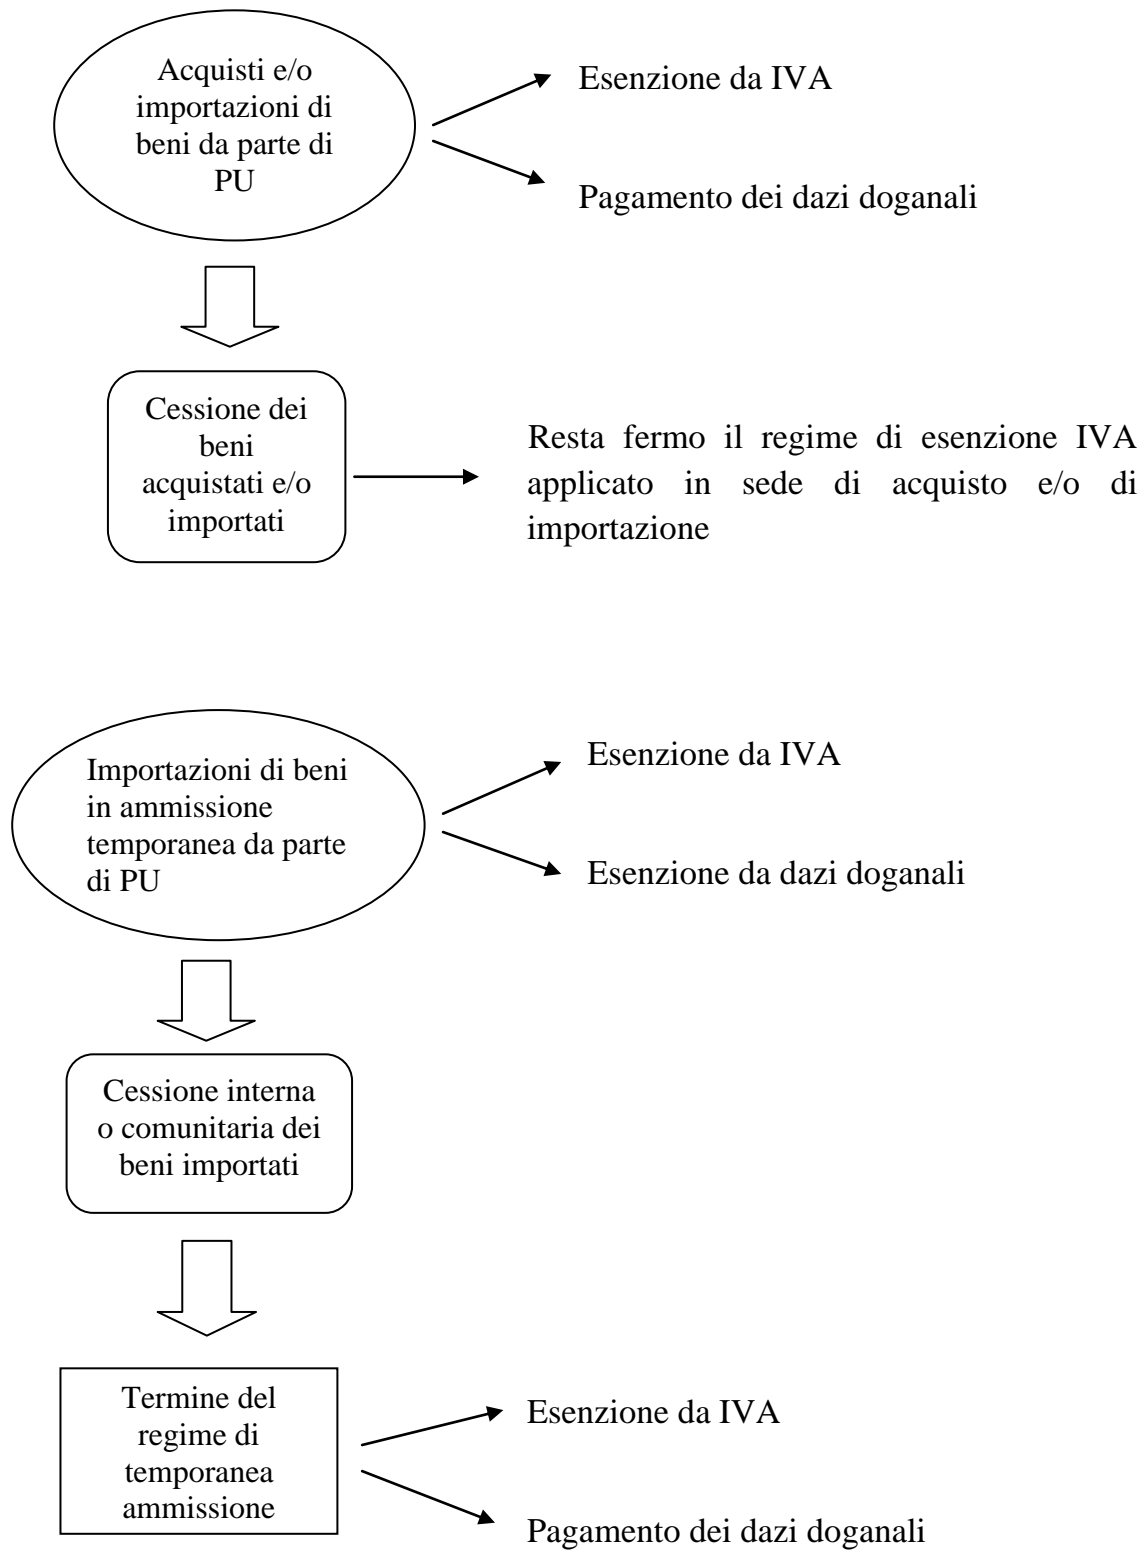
Acquisti e/o importazioni di beni da parte di PU

Esenzione da IVA

Pagamento dei dazi doganali

Cessione dei beni acquistati e/o importati

Resta fermo il regime di esenzione IVA applicato in sede di acquisto e/o di importazione

Importazioni di beni in ammissione temporanea da parte di PU

Esenzione da IVA

Esenzione da dazi doganali

Cessione interna o comunitaria dei beni importati

Termine del regime di temporanea ammissione

Esenzione da IVA

Pagamento dei dazi doganali